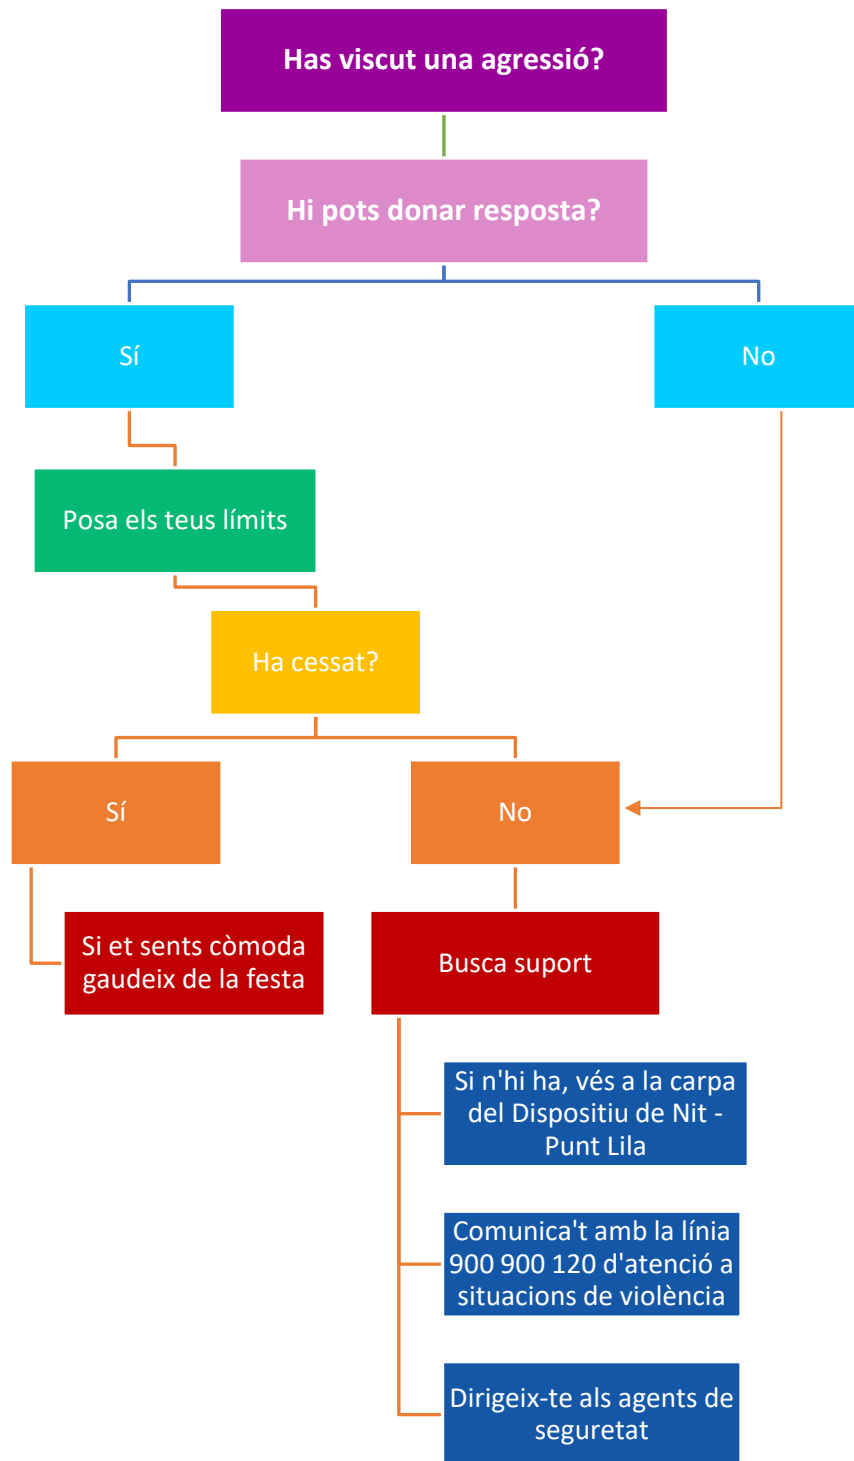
Has viscut una agressió?

Hi pots donar resposta?

Sí

No

Posa els teus límits

Ha cessat?

Sí

No

Si et sents còmoda gaudeix de la festa

Busca suport

Si n'hi ha, vés a la carpa del Dispositiu de Nit - Punt Lila

Comunica't amb la línia 900 900 120 d'atenció a situacions de violència

Dirigeix-te als agents de seguretat